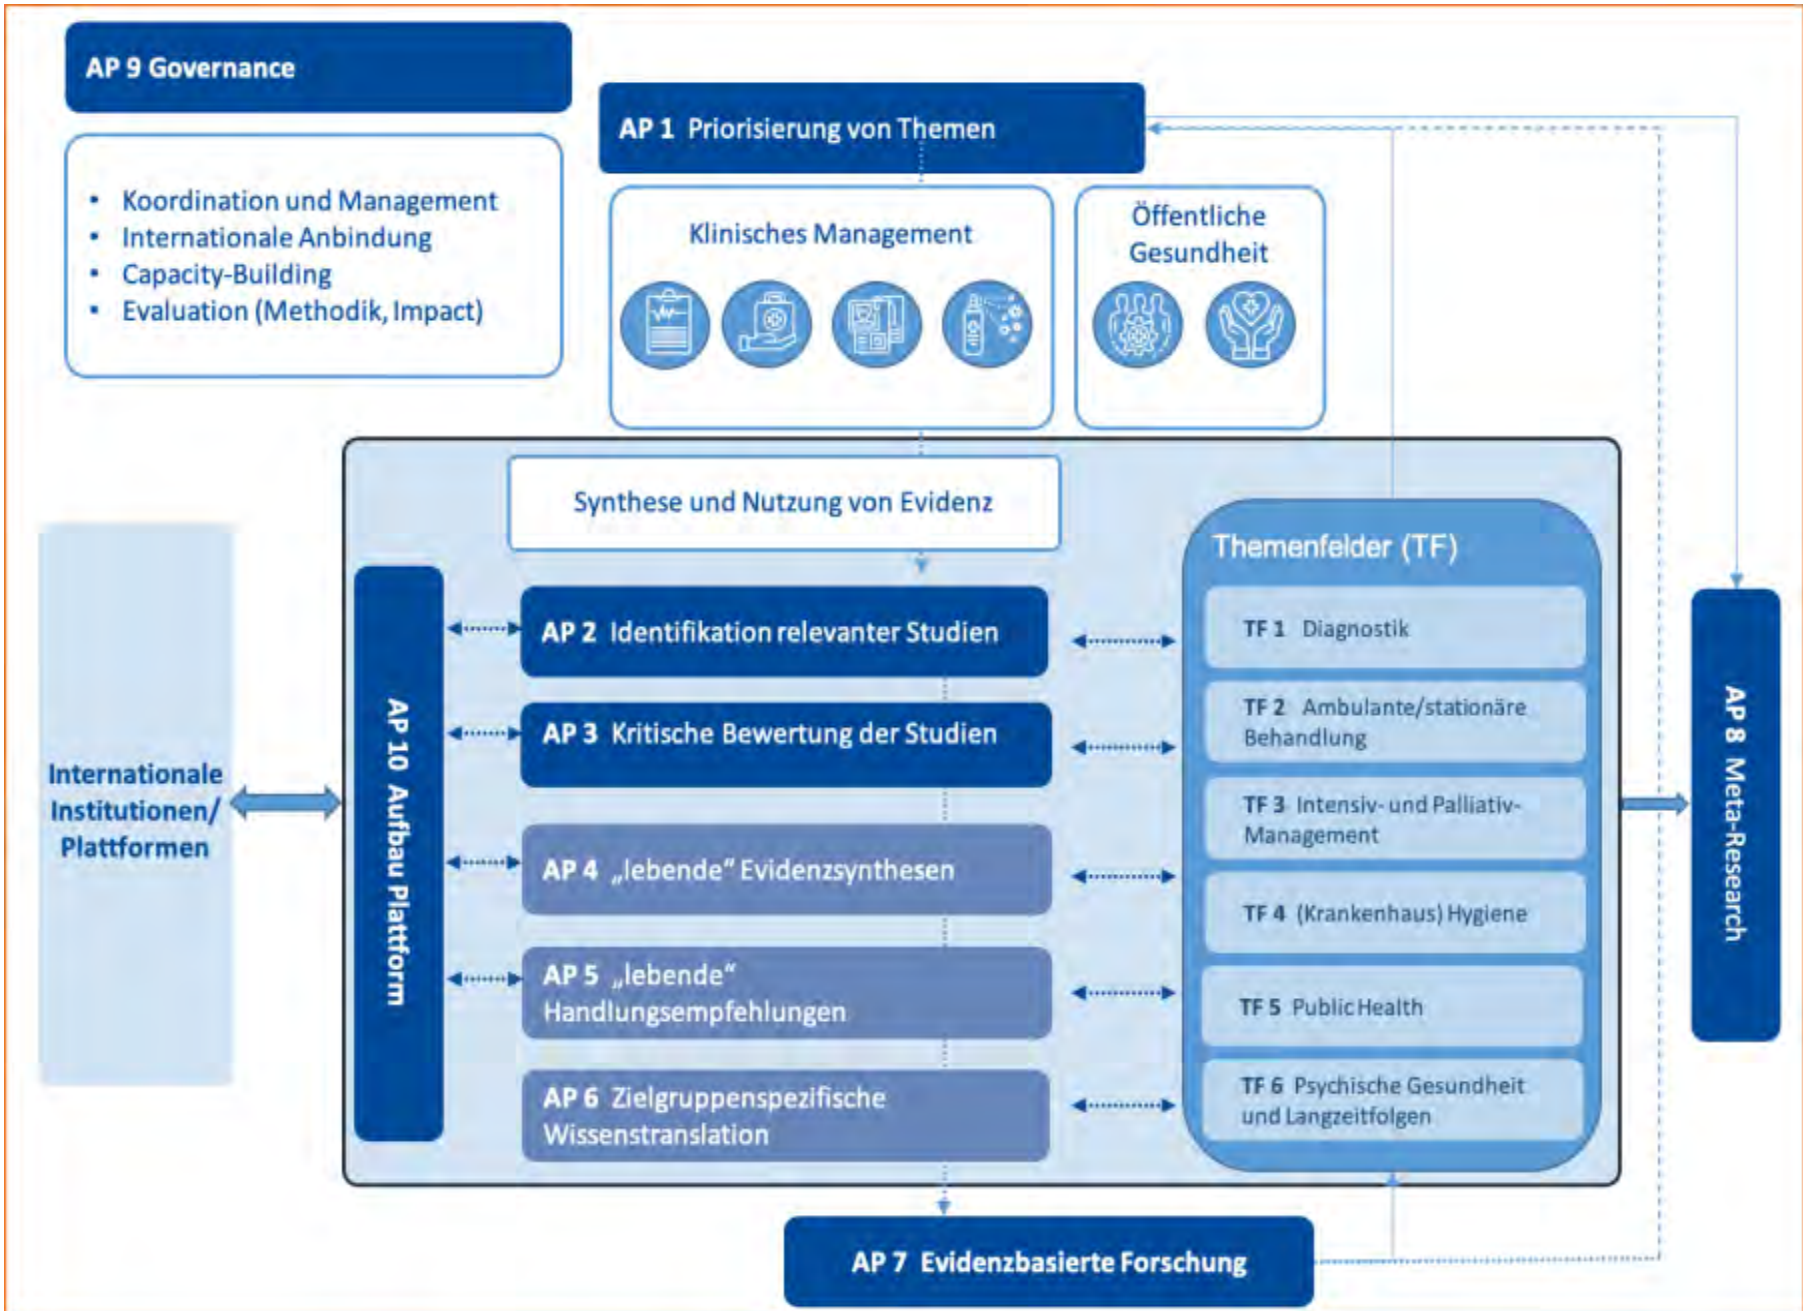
AP 9 Governance

- Koordination und Management
- Internationale Anbindung
- Capacity-Building
- Evaluation (Methodik, Impact)

AP 1 Priorisierung von Themen

Klinisches Management

Öffentliche Gesundheit

Synthese und Nutzung von Evidenz

Internationale Institutionen/ Plattformen

AP 10 Aufbau Plattform

AP 2 Identifikation relevanter Studien

AP 3 Kritische Bewertung der Studien

AP 4 „lebende" Evidenzsynthesen

AP 5 „lebende" Handlungsempfehlungen

AP 6 Zielgruppenspezifische Wissenstranslation

Themenfelder (TF)

TF 1 Diagnostik

TF 2 Ambulante/stationäre Behandlung

TF 3 Intensiv- und Palliativ-Management

TF 4 (Krankenhaus) Hygiene

TF 5 Public Health

TF 6 Psychische Gesundheit und Langzeitfolgen

AP 8 Meta-Research

AP 7 Evidenzbasierte Forschung